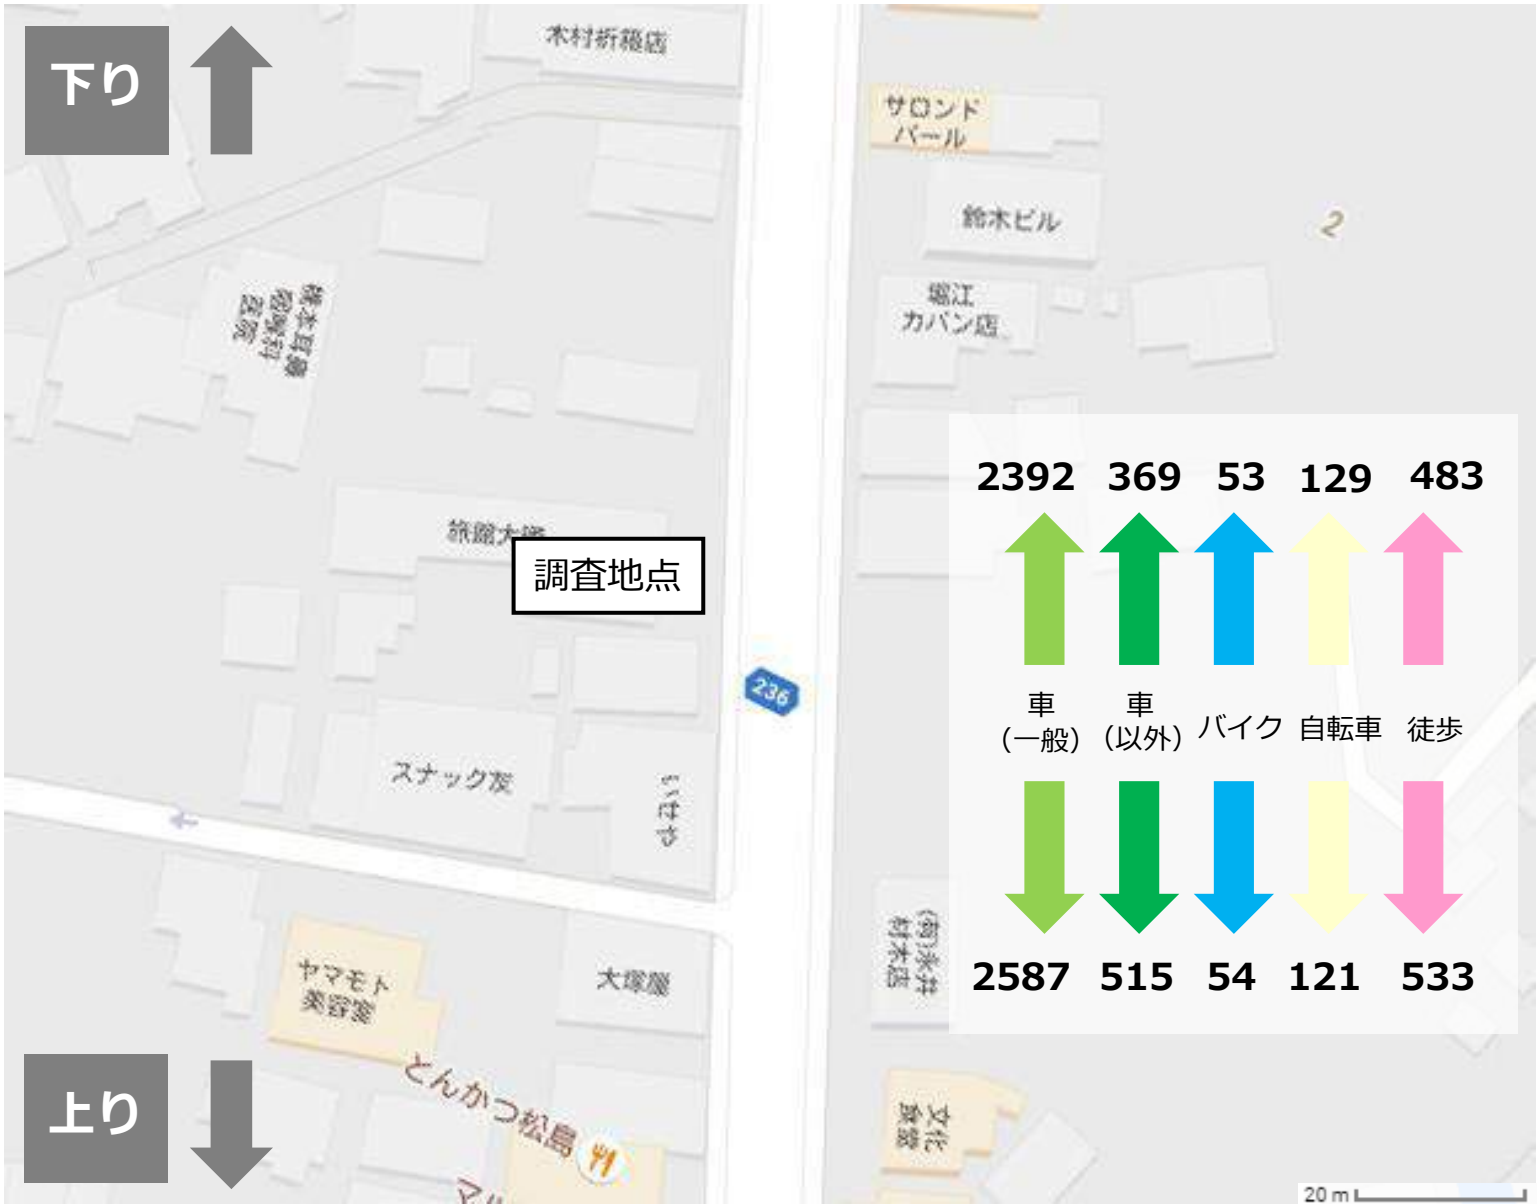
下り

木村祈祷店

サロンド パール

鈴木ビル

2

堀江 カバン店

鈴木耳鼻咽喉科医院

旅館大橋

調査地点

236

スナック友

いけや

2392 369 53 129 483

車 （一般） 車 （以外） バイク 自転車 徒歩

2587 515 54 121 533

(有)永井材木店

ヤマモト 美容室

大塚屋

とんかつ松島

文化食器

上り

20 m